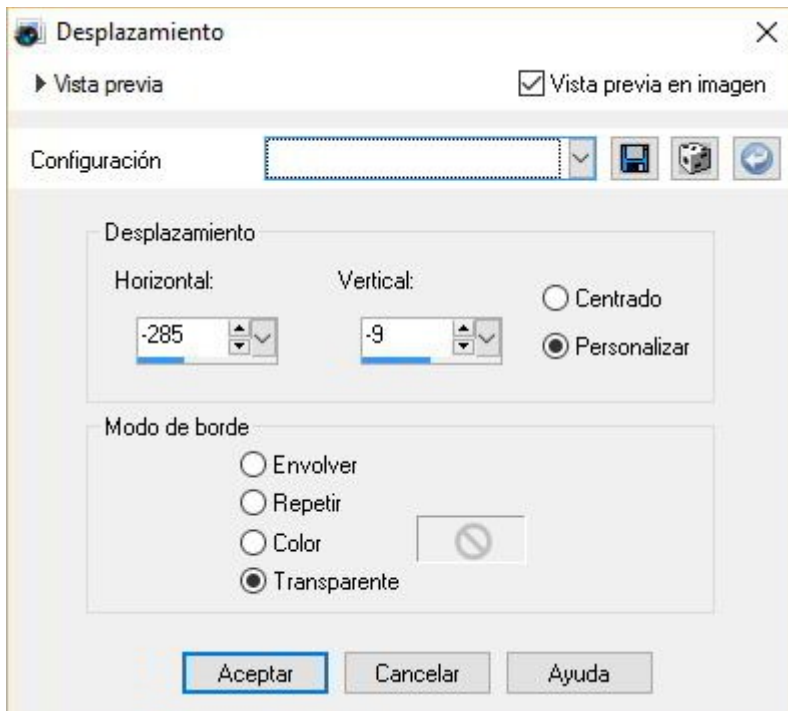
Desplazamiento

Vista previa

Vista previa en imagen

Configuración

Desplazamiento

Horizontal:

-285

Vertical:

-9

Centrado

Personalizar

Modo de borde

Envolver

Repetir

Color

Transparente

Aceptar

Cancelar

Ayuda